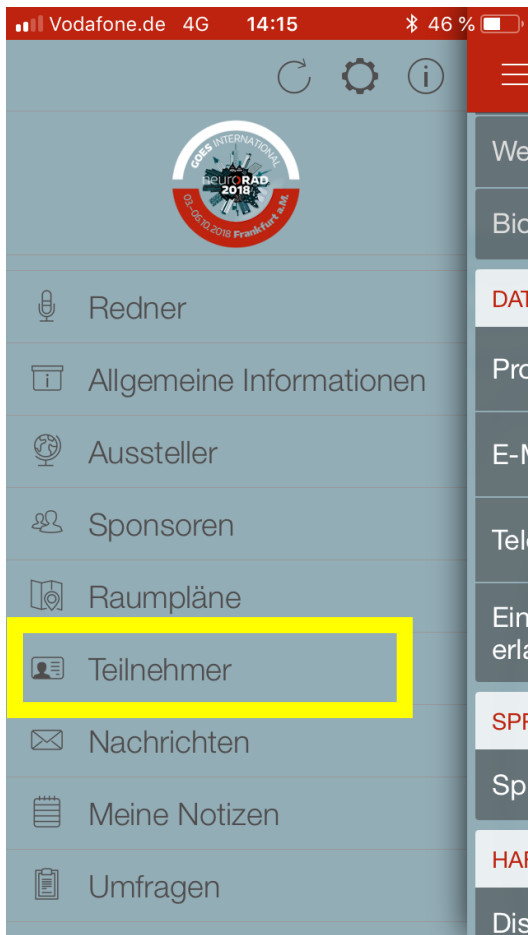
Vodafone.de 4G 14:15 46 %

GOES INTERNATIONAL
neuroRAD 2018
03.–06.10.2018 Frankfurt a.M.

Redner
Allgemeine Informationen
Aussteller
Sponsoren
Raumpläne
Teilnehmer
Nachrichten
Meine Notizen
Umfragen

We
Bio
DAT
Pro
E-M
Tele
Ein
erla
SPR
Sp
HAF
Dis